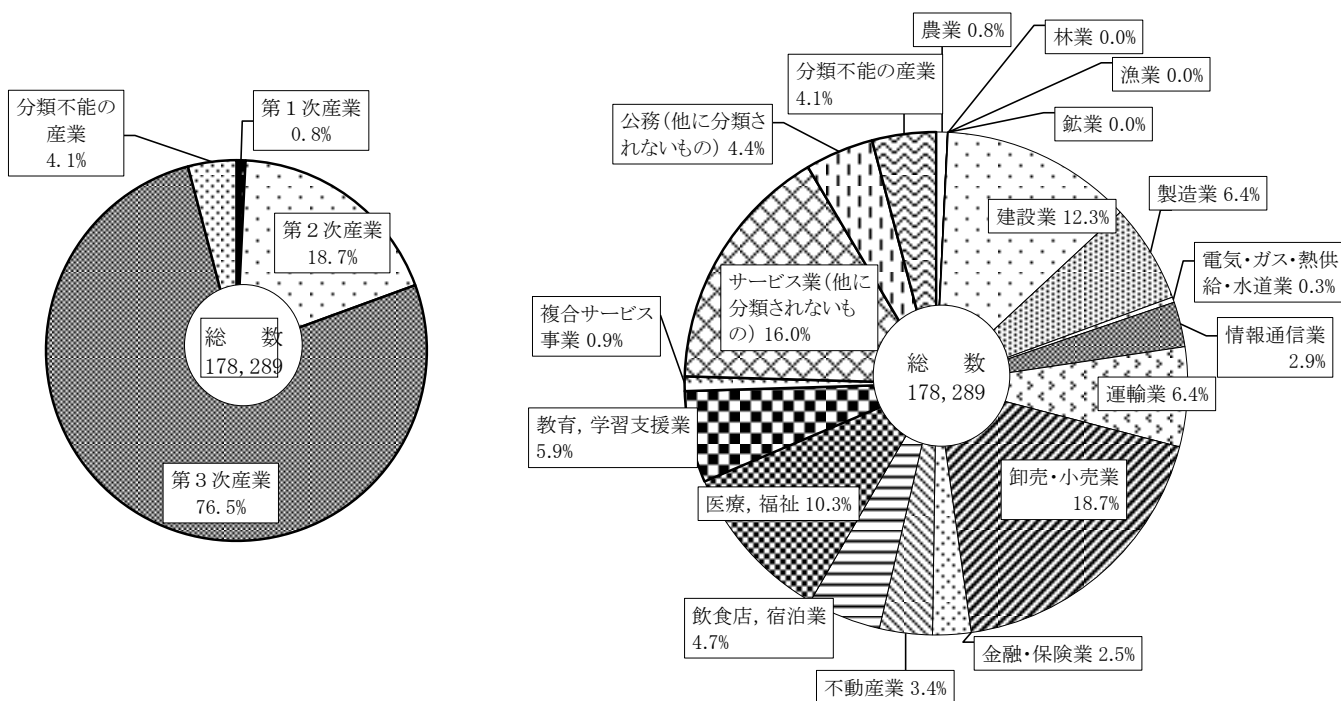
分類不能の産業 4.1%

第1次産業 0.8%

第2次産業 18.7%

総　数 178, 289

第3次産業 76.5%

農業 0.8%

林業 0.0%

漁業 0.0%

分類不能の産業 4.1%

鉱業 0.0%

公務(他に分類されないもの) 4.4%

建設業 12.3%

製造業 6.4%

電気・ガス・熱供給・水道業 0.3%

サービス業(他に分類されないもの) 16.0%

複合サービス事業 0.9%

情報通信業 2.9%

総　数 178, 289

運輸業 6.4%

教育, 学習支援業 5.9%

卸売・小売業 18.7%

医療, 福祉 10.3%

飲食店, 宿泊業 4.7%

金融・保険業 2.5%

不動産業 3.4%